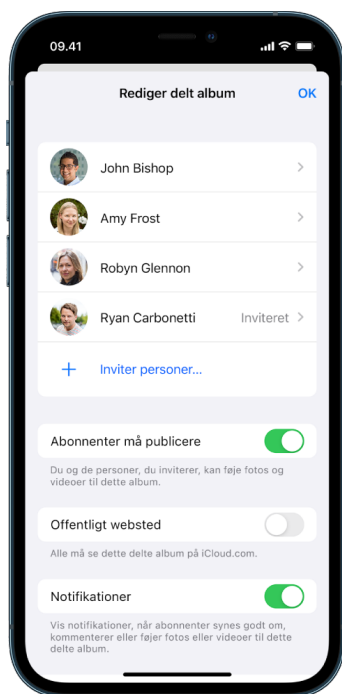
09.41

Rediger delt album

OK

John Bishop

Amy Frost

Robyn Glennon

Ryan Carbonetti

Inviteret

Inviter personer...

Abonnenter må publicere

Du og de personer, du inviterer, kan føje fotos og videoer til dette album.

Offentligt websted

Alle må se dette delte album på iCloud.com.

Notifikationer

Vis notifikationer, når abonnenter synes godt om, kommenterer eller føjer fotos eller videoer til dette delte album.